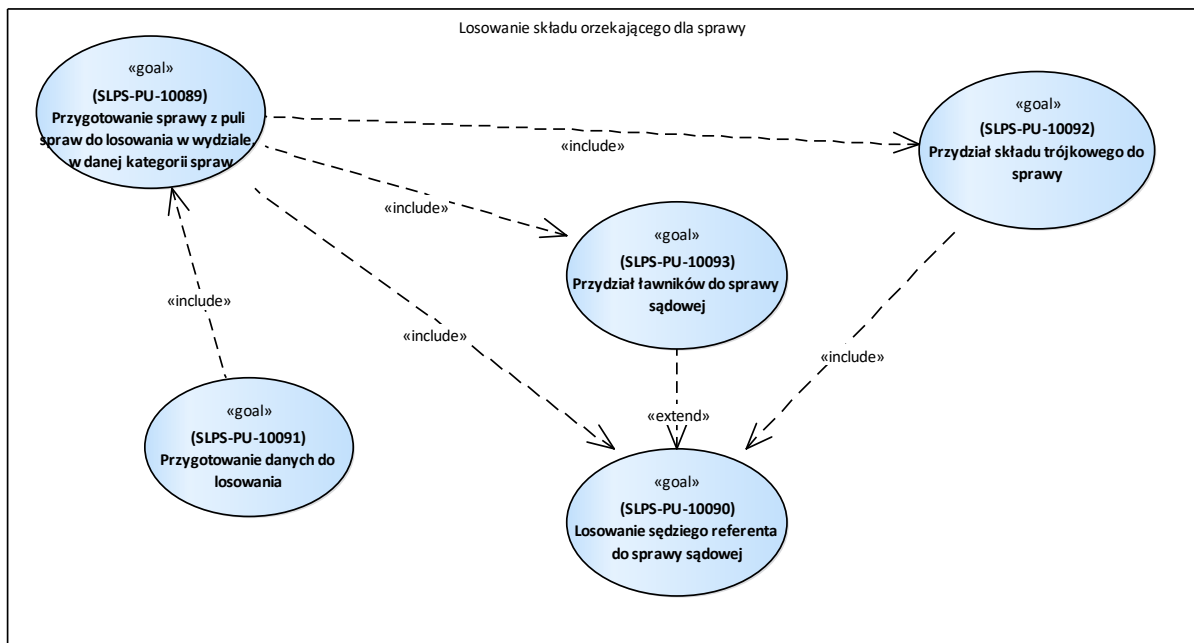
Losowanie składu orzekającego dla sprawy

«goal»
(SLPS-PU-10089)
Przygotowanie sprawy z puli spraw do losowania w wydziale w danej kategorii spraw

«include»

«goal»
(SLPS-PU-10092)
Przydział składu trójkowego do sprawy

«include»

«goal»
(SLPS-PU-10093)
Przydział ławników do sprawy sądowej

«include»

«include»

«include»

«extend»

«goal»
(SLPS-PU-10091)
Przygotowanie danych do losowania

«goal»
(SLPS-PU-10090)
Losowanie sędziego referenta do sprawy sądowej